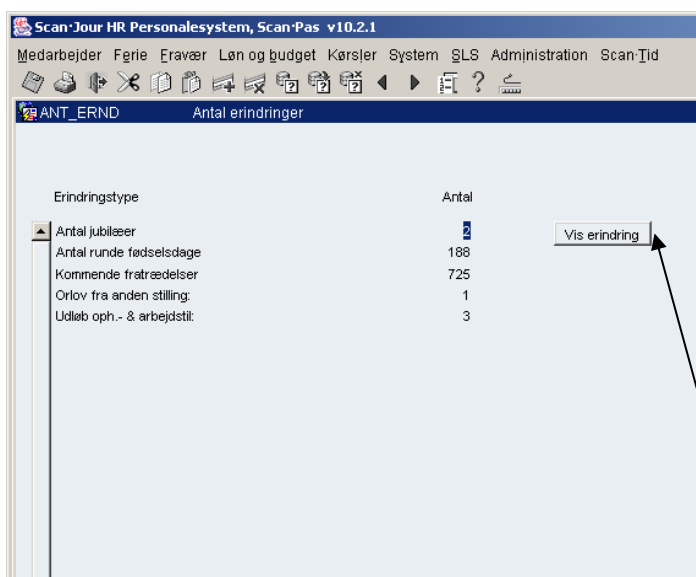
Scan·Jour HR Personalesystem, Scan·Pas v10.2.1

Medarbejder Ferie Fravær Løn og budget Kørsler System SLS Administration Scan·Tid

ANT_ERND Antal erindringer

| Erindringstype | Antal |
|---|---|
| Antal jubilæer | 2 |
| Antal runde fødselsdage | 188 |
| Kommende fratrædelser | 725 |
| Orlov fra anden stilling: | 1 |
| Udløb oph.- & arbejdstil: | 3 |

Vis erindring